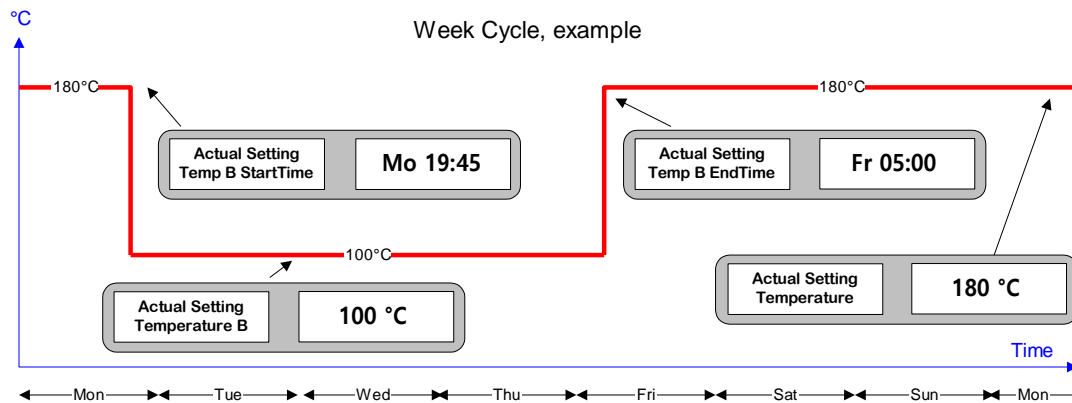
°C

Week Cycle, example

180°C

180°C

Actual Setting Temp B StartTime

Mo 19:45

Actual Setting Temp B EndTime

Fr 05:00

100°C

Actual Setting Temperature

180 °C

Actual Setting Temperature B

100 °C

Time

Mon

Tue

Wed

Thu

Fri

Sat

Sun

Mon